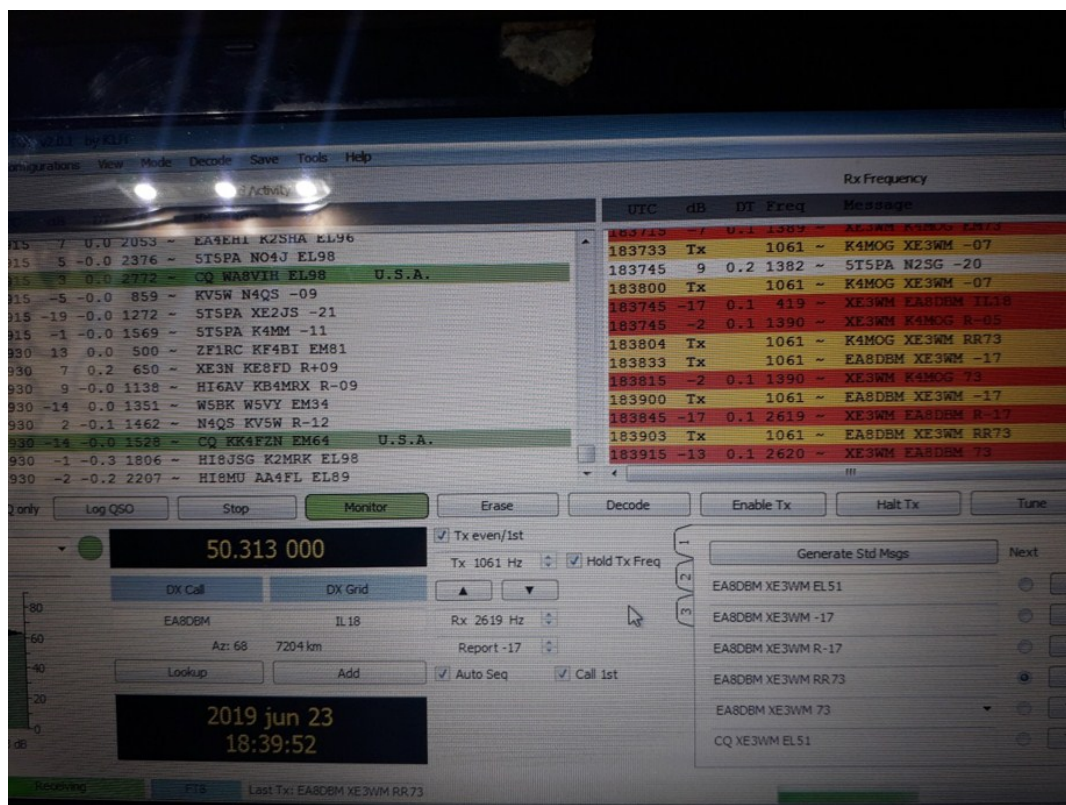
v2.0.1 by K1JT

onfigurations View Mode Decode Save Tools Help

Activity

Rx Frequency

| UTC | dB | DT | Freq | Message |
|---|---|---|---|---|
| 183733 | Tx | | 1061 ~ | K4MOG XE3WM -07 |
| 183745 | 9 | 0.2 | 1382 ~ | 5T5PA N2SG -20 |
| 183800 | Tx | | 1061 ~ | K4MOG XE3WM -07 |
| 183745 | -17 | 0.1 | 419 ~ | XE3WM EA8DBM IL18 |
| 183745 | -2 | 0.1 | 1390 ~ | XE3WM K4MOG R-05 |
| 183804 | Tx | | 1061 ~ | K4MOG XE3WM RR73 |
| 183833 | Tx | | 1061 ~ | EA8DBM XE3WM -17 |
| 183815 | -2 | 0.1 | 1390 ~ | XE3WM K4MOG 73 |
| 183900 | Tx | | 1061 ~ | EA8DBM XE3WM -17 |
| 183845 | -17 | 0.1 | 2619 ~ | XE3WM EA8DBM R-17 |
| 183903 | Tx | | 1061 ~ | EA8DBM XE3WM RR73 |
| 183915 | -13 | 0.1 | 2620 ~ | XE3WM EA8DBM 73 |

915 7 0.0 2053 ~ EA4EHI K2SHA EL96
915 5 -0.0 2376 ~ 5T5PA NO4J EL98
915 3 0.0 2772 ~ CQ WA8VIH EL98 U.S.A.
915 -5 -0.0 859 ~ KV5W N4QS -09
915 -19 -0.0 1272 ~ 5T5PA XE2JS -21
915 -1 -0.0 1569 ~ 5T5PA K4MM -11
930 13 0.0 500 ~ ZF1RC KF4BI EM81
930 7 0.2 650 ~ XE3N KE8FD R+09
930 9 -0.0 1138 ~ HI6AV KB4MRX R-09
930 -14 0.0 1351 ~ W5BK W5VY EM34
930 2 -0.1 1462 ~ N4QS KV5W R-12
930 -14 -0.0 1528 ~ CQ KK4FZN EM64 U.S.A.
930 -1 -0.3 1806 ~ HI8JSG K2MRK EL98
930 -2 -0.2 2207 ~ HI8MU AA4FL EL89

2 only Log QSO Stop Monitor Erase Decode Enable Tx Halt Tx Tune

50.313 000

DX Call DX Grid
EA8DBM IL18
Az: 68 7204 km
Lookup Add

80 60 40 20 0 dB

2019 jun 23
18:39:52

Tx even/1st
Tx 1061 Hz Hold Tx Freq
Rx 2619 Hz
Report -17
Auto Seq Call 1st

1 2 3

Generate Std Msgs Next
EA8DBM XE3WM EL51
EA8DBM XE3WM -17
EA8DBM XE3WM R-17
EA8DBM XE3WM RR73
EA8DBM XE3WM 73
CQ XE3WM EL51

Receiving FT8 Last Tx: EA8DBM XE3WM RR73